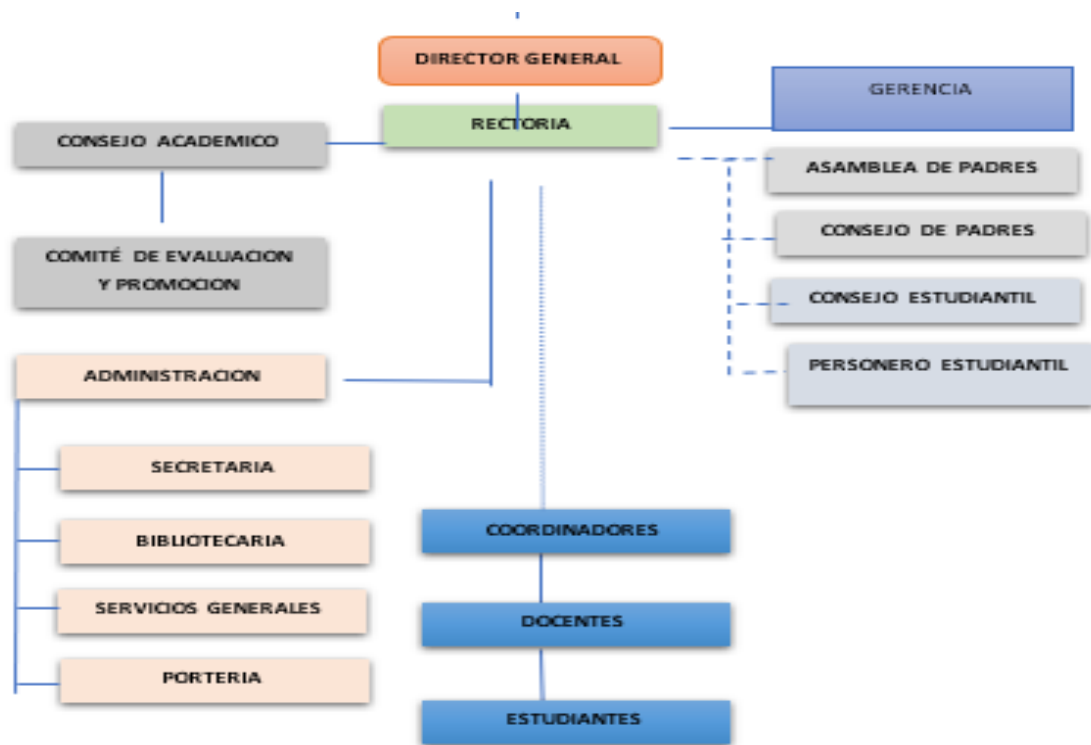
DIRECTOR GENERAL

RECTORIA

GERENCIA

CONSEJO ACADEMICO

COMITÉ DE EVALUACION Y PROMOCION

ASAMBLEA DE PADRES

CONSEJO DE PADRES

CONSEJO ESTUDIANTIL

PERSONERO ESTUDIANTIL

ADMINISTRACION

SECRETARIA

BIBLIOTECARIA

SERVICIOS GENERALES

PORTERIA

COORDINADORES

DOCENTES

ESTUDIANTES